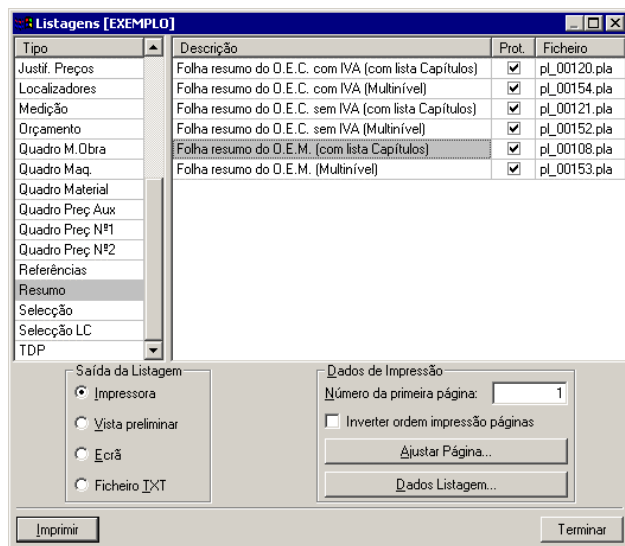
Listagens [EXEMPLO]

| Tipo |
|---|
| Justif. Preços |
| Localizadores |
| Medição |
| Orçamento |
| Quadro M.Obra |
| Quadro Maq. |
| Quadro Material |
| Quadro Preç Aux |
| Quadro Preç Nº1 |
| Quadro Preç Nº2 |
| Referências |
| Resumo |
| Selecção |
| Selecção LC |
| TDP |

| Descrição | Prot. | Ficheiro |
|---|---|---|
| Folha resumo do O.E.C. com IVA (com lista Capítulos) | ☑ | pl_00120.pla |
| Folha resumo do O.E.C. com IVA (Multinível) | ☑ | pl_00154.pla |
| Folha resumo do O.E.C. sem IVA (com lista Capítulos) | ☑ | pl_00121.pla |
| Folha resumo do O.E.C. sem IVA (Multinível) | ☑ | pl_00152.pla |
| Folha resumo do O.E.M. (com lista Capítulos) | ☑ | pl_00108.pla |
| Folha resumo do O.E.M. (Multinível) | ☑ | pl_00153.pla |

Saída da Listagem
Impressora
Vista preliminar
Ecrã
Ficheiro TXT

Dados de Impressão
Número da primeira página: 1
Inverter ordem impressão páginas
Ajustar Página...
Dados Listagem...

Imprimir
Terminar